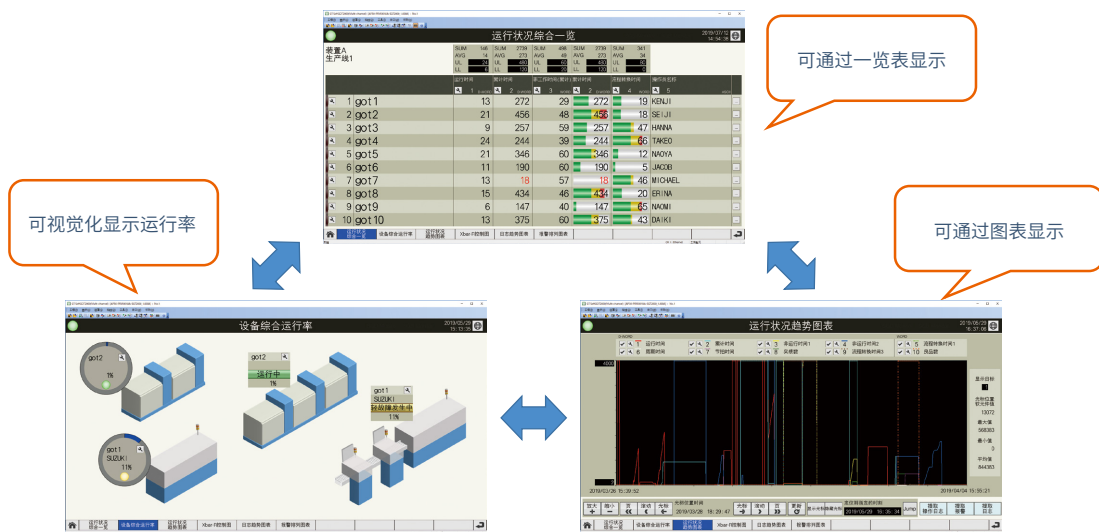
可通过一览表显示

可视觉化显示运行率

可通过图表显示

运行状况综合一览

2019/07/12 14:14:39

装置A
生产线1

| | | 运行时间 | 累计时间 | 非运行时间1 | 累计计时间 | 流程等待时间 | 操作员名称 |
|---|---|---|---|---|---|---|---|
| 1 | got1 | 13 | 272 | 29 | 272 | 19 | KENJI |
| 2 | got2 | 21 | 456 | 48 | 456 | 18 | SEIJI |
| 3 | got3 | 9 | 257 | 59 | 257 | 47 | HANNA |
| 4 | got4 | 24 | 244 | 39 | 244 | 66 | TAKEO |
| 5 | got5 | 21 | 346 | 60 | 346 | 12 | NAOYA |
| 6 | got6 | 11 | 190 | 60 | 190 | 5 | JACOB |
| 7 | got7 | 13 | 18 | 57 | 18 | 46 | MICHAEL |
| 8 | got8 | 15 | 434 | 46 | 434 | 20 | ERINA |
| 9 | got9 | 6 | 147 | 40 | 147 | 65 | NAOMI |
| 10 | got10 | 13 | 375 | 60 | 375 | 43 | DAIKI |

运行状况综合一览 设备综合运行率 运行状况趋势图表 Xbar-R控制图 日志趋势图表 报警排列图表

设备综合运行率

2019/03/29 15:15:39

got2 1%

got12 运行中 1%

got1 SUZUKI 故障排除中 11%

got1 SUZUKI 11%

运行状况综合一览 设备综合运行率 运行状况趋势图表 Xbar-R控制图 日志趋势图表 报警排列图表

运行状况趋势图表

2019/03/29 15:15:39

1 运行时间 2 累计时间 3 非运行时间1 4 非运行时间2 5 流程等待时间1
6 故障时间 7 节拍时间 8 采样数 9 流程等待时间3 10 良品数

显示目标 光标位置 状况一览 13072 最大值 566383 最小值 0 平均值 844383

2019/03/28 15:39:52

2019/04/04 15:55:21

光标位置时间 2019/03/28 16:29:47

显示期间末尾时间 2019/05/29 16:26:34

运行状况综合一览 设备综合运行率 运行状况趋势图表 Xbar-R控制图 日志趋势图表 报警排列图表